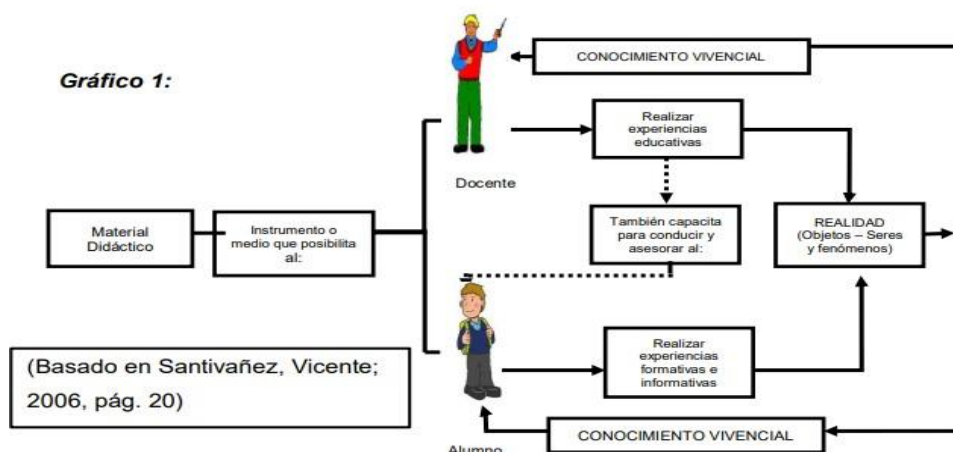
Gráfico 1:

CONOCIMIENTO VIVENCIAL

Realizar experiencias educativas

Docente

Material Didáctico

Instrumento o medio que posibilita al:

También capacita para conducir y asesorar al:

REALIDAD (Objetos – Seres y fenómenos)

Realizar experiencias formativas e informativas

(Basado en Santivañez, Vicente; 2006, pág. 20)

CONOCIMIENTO VIVENCIAL

Alumno